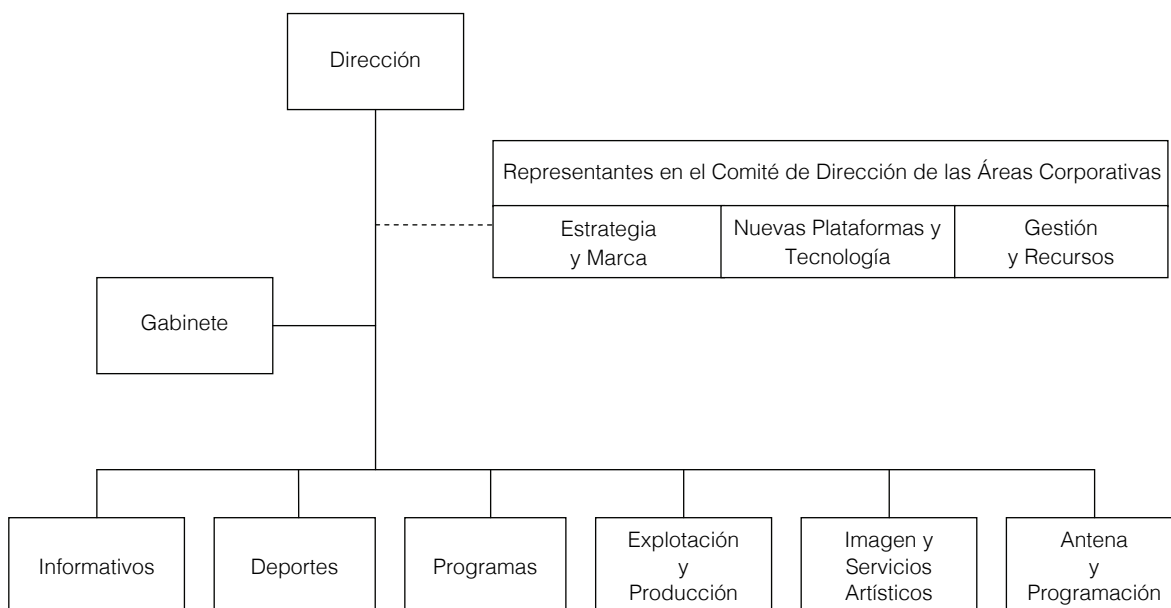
Dirección

Representantes en el Comité de Dirección de las Áreas Corporativas

| Estrategia y Marca | Nuevas Plataformas y Tecnología | Gestión y Recursos |
|---|---|---|

Gabinete

Informativos

Deportes

Programas

Explotación y Producción

Imagen y Servicios Artísticos

Antena y Programación